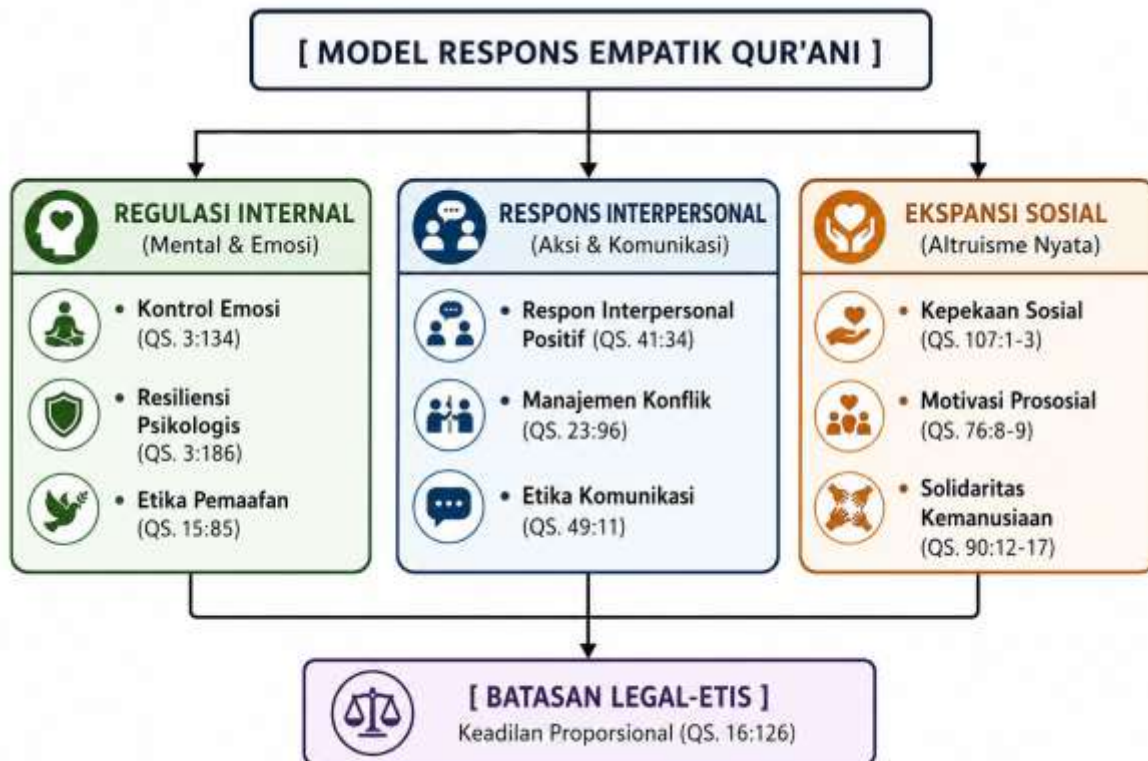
[ MODEL RESPONS EMPATIK QUR'ANI ]

REGULASI INTERNAL
(Mental & Emosi)

• Kontrol Emosi (QS. 3:134)

• Resiliensi Psikologis (QS. 3:186)

• Etika Pemaafan (QS. 15:85)

RESPONS INTERPERSONAL
(Aksi & Komunikasi)

• Respon Interpersonal Positif (QS. 41:34)

• Manajemen Konflik (QS. 23:96)

• Etika Komunikasi (QS. 49:11)

EKSPANSI SOSIAL
(Altruisme Nyata)

• Kepekaan Sosial (QS. 107:1-3)

• Motivasi Prososial (QS. 76:8-9)

• Solidaritas Kemanusiaan (QS. 90:12-17)

[ BATASAN LEGAL-ETIS ]
Keadilan Proporsional (QS. 16:126)